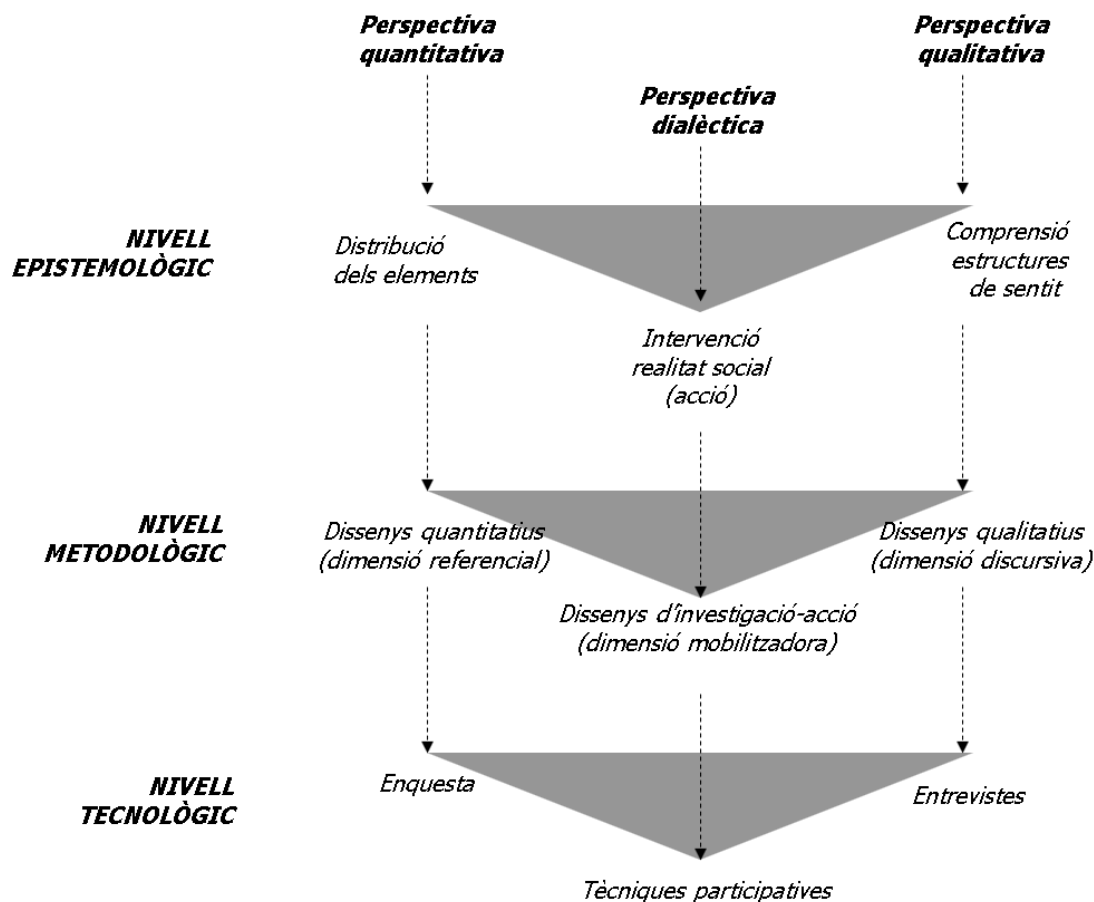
Perspectiva quantitativa

Perspectiva dialèctica

Perspectiva qualitativa

NIVELL EPISTEMOLÒGIC

Distribució dels elements

Comprensió estructures de sentit

Intervenció realitat social (acció)

NIVELL METODOLÒGIC

Dissenys quantitatius (dimensió referencial)

Dissenys qualitatius (dimensió discursiva)

Dissenys d'investigació-acció (dimensió mobilitzadora)

NIVELL TECNOLÒGIC

Enquesta

Entrevistes

Tècniques participatives